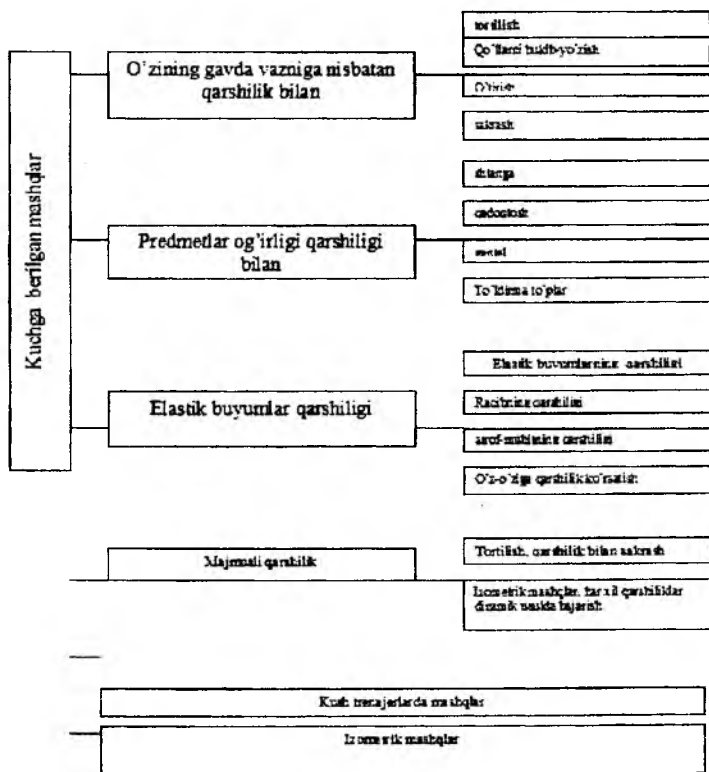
Kuchga berilgan mashqlar

O'zining gavda vazniga nisbatan qarshilik bilan

tortilish

Qo'llarni bukib-yo'zish

O'tirish

sakrash

Predmetlar og'irligi qarshiligi bilan

shtanga

gantel

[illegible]

To'ldirma to'plar

Elastik buyumlar qarshiligi

Elastik buyumlarning qarshiligi

Raqibning qarshiligi

atrof-muhitning qarshiligi

O'z-o'ziga qarshilik ko'rsatish

Majmuali qarshilik

Tortilish, qarshilik bilan sakrash

Izometrik mashqlar, har xil qarshiliklar dinamik usulda bajarish

Kuch trenajerlarda mashqlar

Izometrik mashqlar